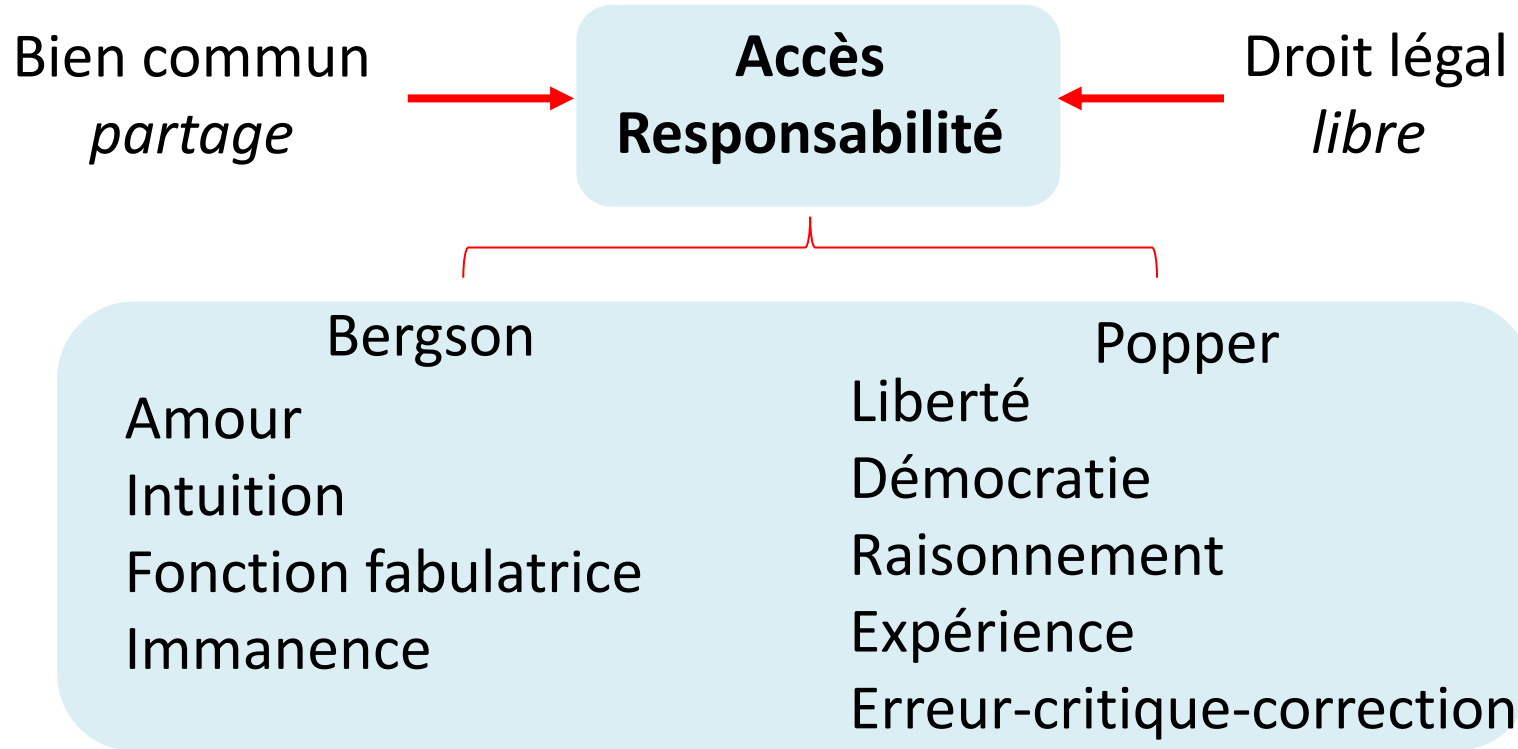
Bien commun
*partage*

**Accès**
**Responsabilité**

Droit légal
*libre*

Bergson
Amour
Intuition
Fonction fabulatrice
Immanence

Popper
Liberté
Démocratie
Raisonnement
Expérience
Erreur-critique-correction